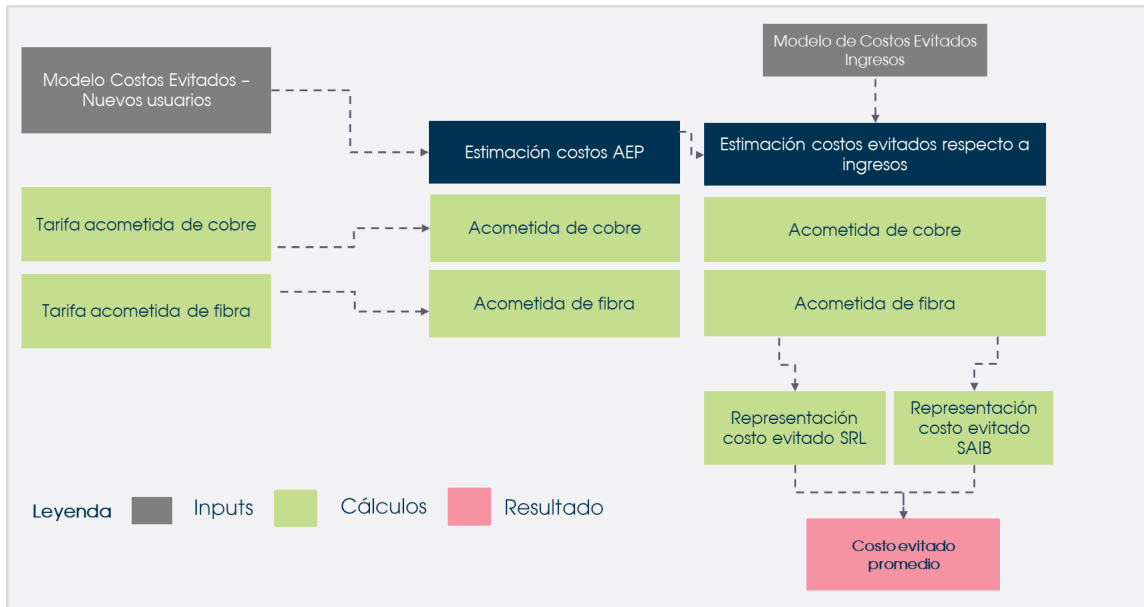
Modelo de Costos Evitados Ingresos

Modelo Costos Evitados – Nuevos usuarios

Estimación costos AEP

Estimación costos evitados respecto a ingresos

Tarifa acometida de cobre

Acometida de cobre

Acometida de cobre

Tarifa acometida de fibra

Acometida de fibra

Acometida de fibra

Representación costo evitado SRL

Representación costo evitado SAIB

Leyenda Inputs Cálculos Resultado

Costo evitado promedio